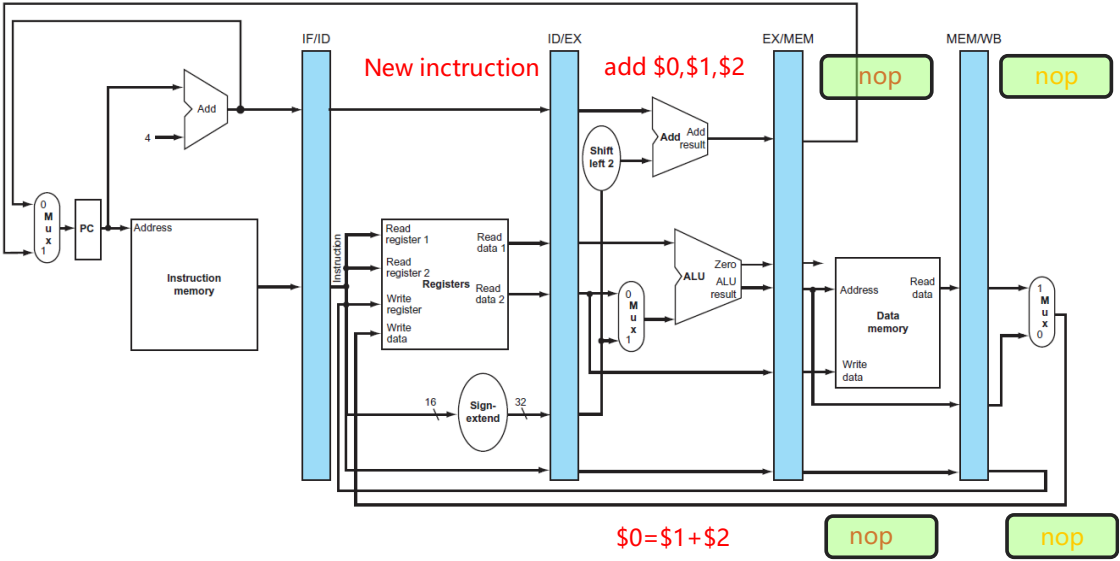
IF/ID

ID/EX

EX/MEM

MEM/WB

New inctruction

add \$0,\$1,\$2

nop

nop

Add

4

0
M
u
x
1

PC

Address

Instruction memory

Instruction

Read register 1

Read register 2

Write register

Write data

Registers

Read data 1

Read data 2

16

Sign-extend

32

Shift left 2

Add

Add result

0
M
u
x
1

ALU

Zero

ALU result

Address

Read data

Data memory

Write data

1
M
u
x
0

\$0=\$1+\$2

nop

nop